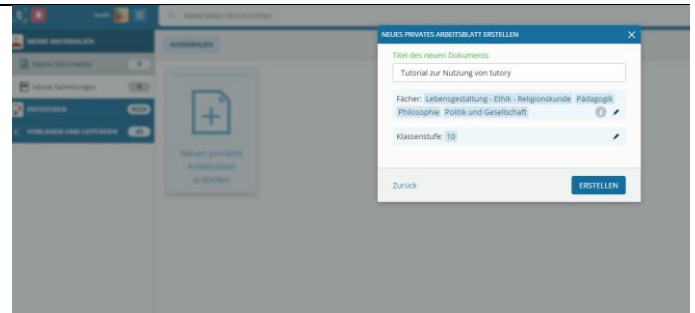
Materialien durchsuchen

MEINE MATERIALIEN

Meine Dokumente

Meine Sammlungen

ENTDECKEN

VORLAGEN UND LEITFÄDEN

AUSWÄHLEN

Neues privates Arbeitsblatt erstellen

NEUES PRIVATES ARBEITSBLATT ERSTELLEN

Titel des neuen Dokuments

Tutorial zur Nutzung von tutory

Fächer: Lebensgestaltung - Ethik - Religionskunde Pädagogik Philosophie Politik und Gesellschaft

Klassenstufe: 10

Zurück

ERSTELLEN